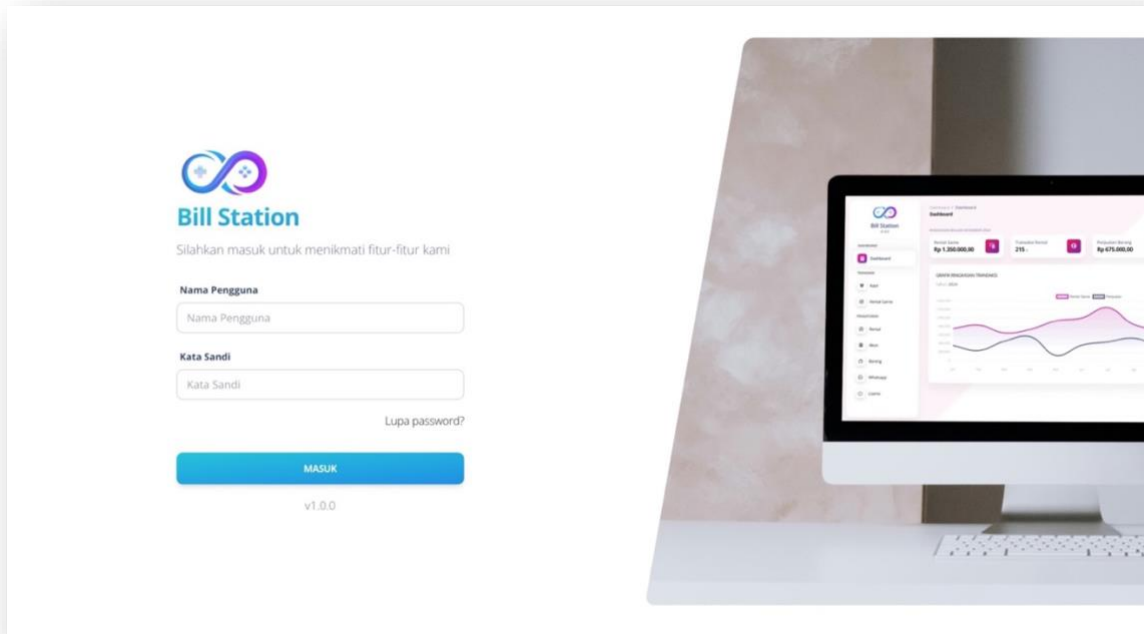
Bill Station

Silahkan masuk untuk menikmati fitur-fitur kami

Nama Pengguna

Nama Pengguna

Kata Sandi

Kata Sandi

Lupa password?

MASUK

v1.0.0

Bill Station

Dashboard

Rp 1.200.000,00

215

Rp 675.000,00

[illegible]